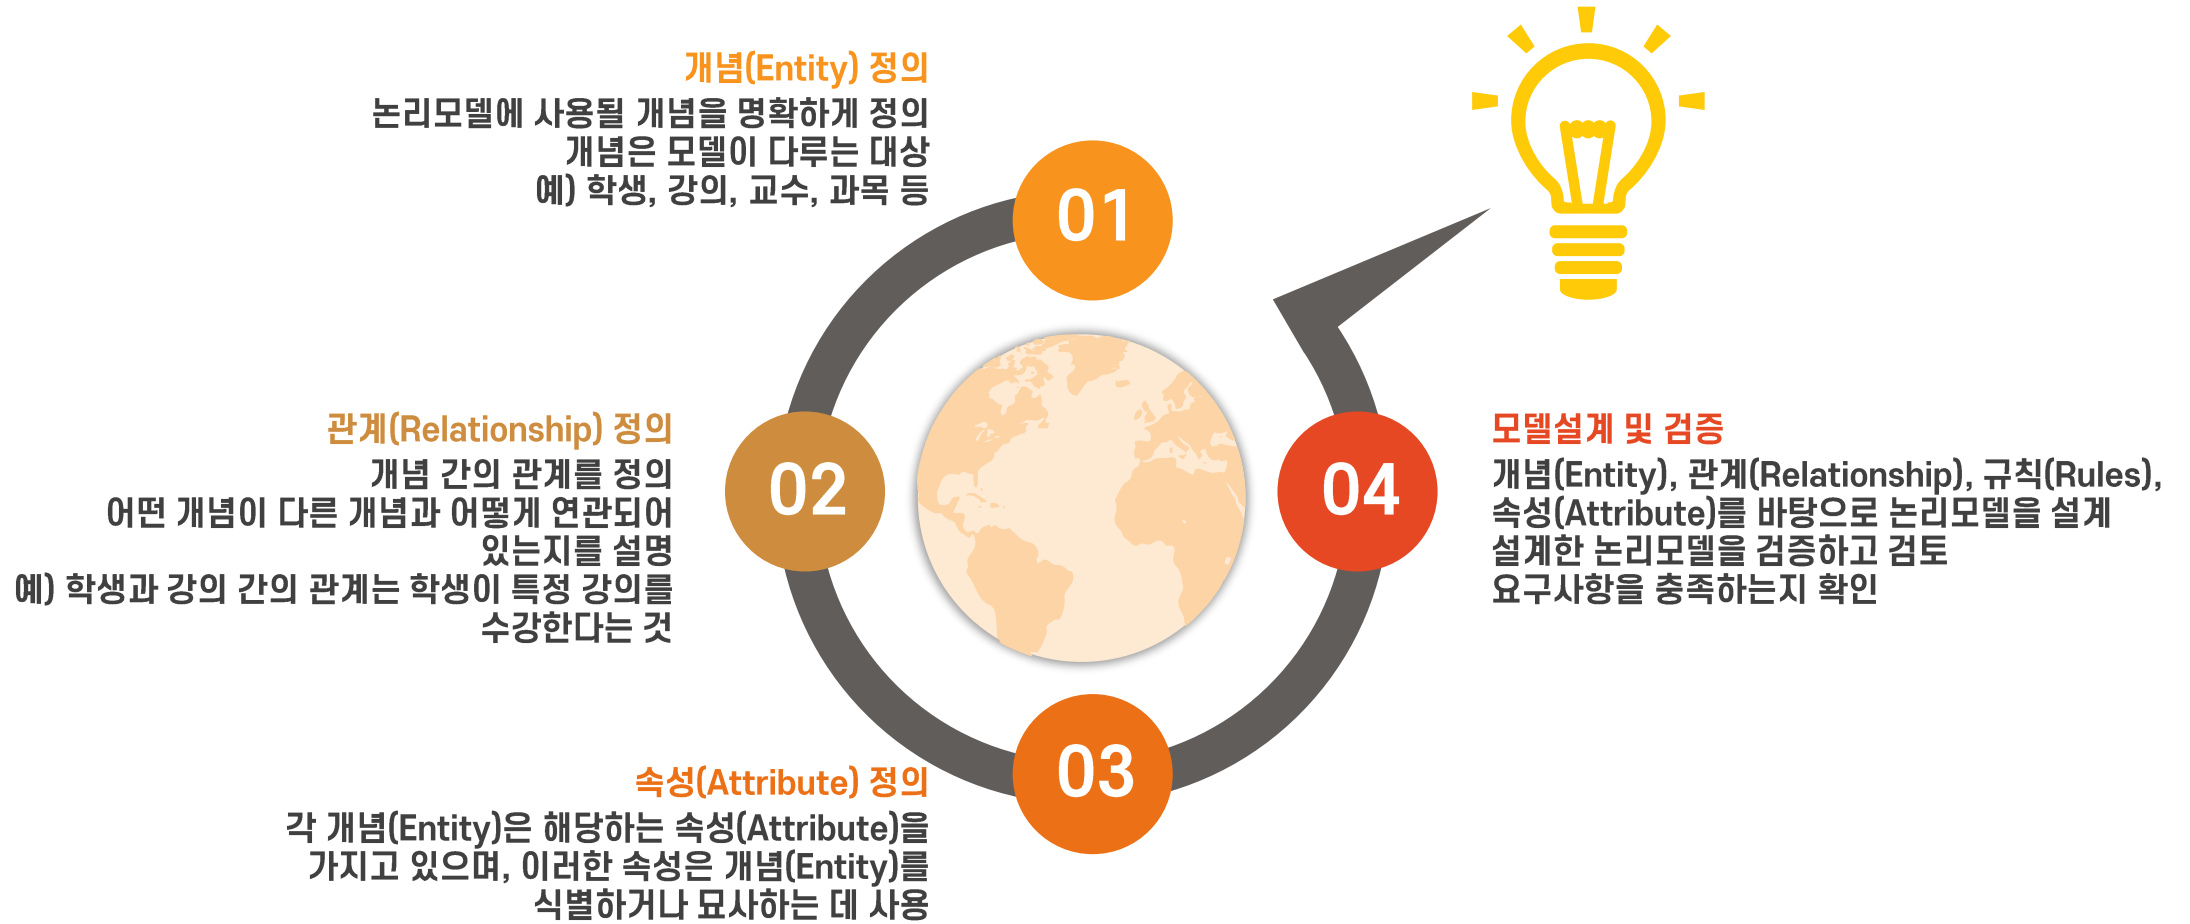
개념(Entity) 정의
논리모델에 사용될 개념을 명확하게 정의
개념은 모델이 다루는 대상
예) 학생, 강의, 교수, 과목 등

01

관계(Relationship) 정의
개념 간의 관계를 정의
어떤 개념이 다른 개념과 어떻게 연관되어 있는지를 설명
예) 학생과 강의 간의 관계는 학생이 특정 강의를 수강한다는 것

02

03

속성(Attribute) 정의
각 개념(Entity)은 해당하는 속성(Attribute)을 가지고 있으며, 이러한 속성은 개념(Entity)를 식별하거나 묘사하는 데 사용

04

모델설계 및 검증
개념(Entity), 관계(Relationship), 규칙(Rules), 속성(Attribute)를 바탕으로 논리모델을 설계
설계한 논리모델을 검증하고 검토
요구사항을 충족하는지 확인